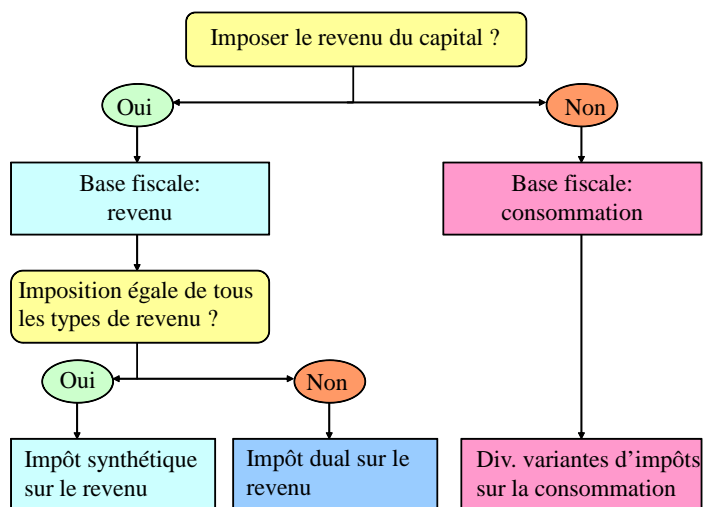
Imposer le revenu du capital ?

Oui

Non

Base fiscale: revenu

Base fiscale: consommation

Imposition égale de tous les types de revenu ?

Oui

Non

Impôt synthétique sur le revenu

Impôt dual sur le revenu

Div. variantes d'impôts sur la consommation